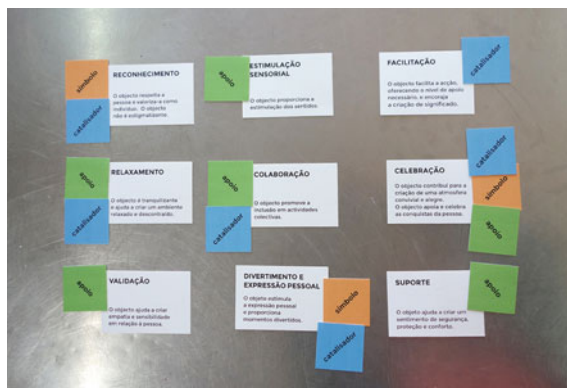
símbolo

catalisador

RECONHECIMENTO

O objecto respeita a pessoa e valoriza-a como indivíduo. O objecto não é estigmatizante.

apoio

ESTIMULAÇÃO SENSORIAL

O objecto proporciona a estimulação dos sentidos.

FACILITAÇÃO

catalisador

O objecto facilita a acção, oferecendo o nível de apoio necessário, e encoraja a criação de significado.

apoio

catalisador

RELAXAMENTO

O objecto é tranquilizante e ajuda a criar um ambiente relaxado e descontraído.

apoio

catalisador

COLABORAÇÃO

O objecto promove a inclusão em actividades colectivas.

CELEBRAÇÃO

catalisador

símbolo

apoio

O objecto contribui para a criação de uma atmosfera convivial e alegre. O objecto apoia e celebra as conquistas da pessoa.

apoio

VALIDAÇÃO

O objecto ajuda a criar empatia e sensibilidade em relação à pessoa.

DIVERTIMENTO E EXPRESSÃO PESSOAL

O objecto estimula a expressão pessoal e proporciona momentos divertidos.

símbolo

catalisador

SUPORTE

apoio

O objecto ajuda a criar um sentimento de segurança, protecção e conforto.